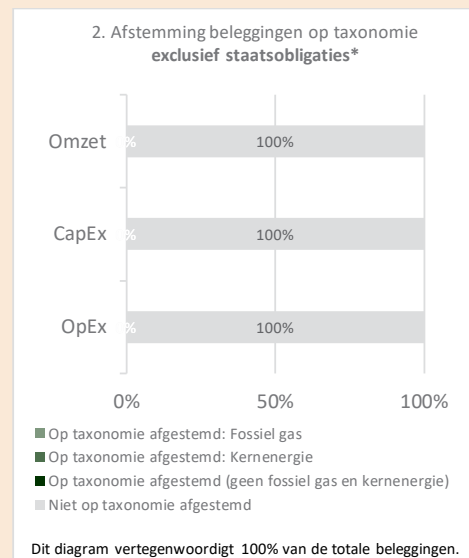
2. Afstemming beleggingen op taxonomie
**exclusief staatsobligaties***

Omzet % 100%

CapEx % 100%

OpEx % 100%

0% 50% 100%

Op taxonomie afgestemd: Fossiel gas

Op taxonomie afgestemd: Kernenergie

Op taxonomie afgestemd (geen fossiel gas en kernenergie)

Niet op taxonomie afgestemd

Dit diagram vertegenwoordigt 100% van de totale beleggingen.